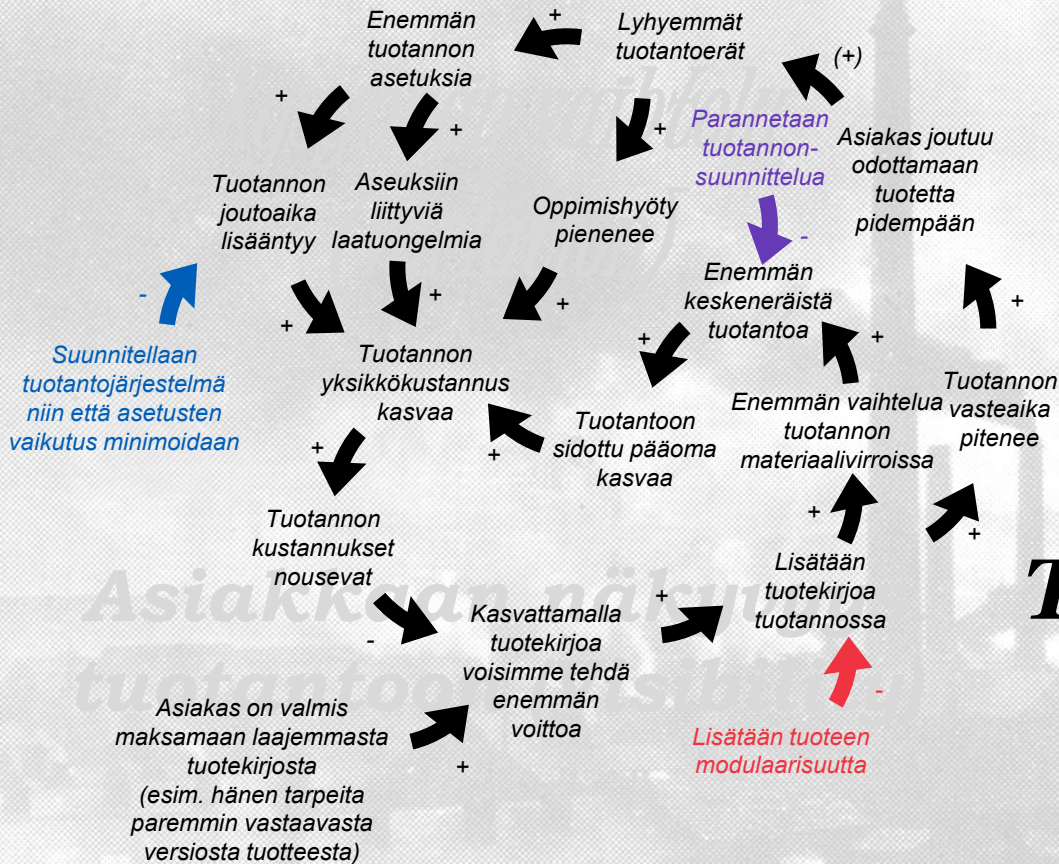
Enemmän tuotannon asetuksia

+

Lyhyemmät tuotantoerät

(+)

+

+

+

Parannetaan tuotannon-suunnittelua

Asiakas joutuu odottamaan tuotetta pidempään

Tuotannon joutoaika lisääntyy

Aseuksiin liittyviä laatuongelmia

Oppimishyöty pienenee

-

Enemmän keskeneräistä tuotantoa

-

+

+

+

+

+

Suunnitellaan tuotantojärjestelmä niin että asetusten vaikutus minimoidaan

Tuotannon yksikkökustannus kasvaa

+

+

Tuotantoon sidottu pääoma kasvaa

Enemmän vaihtelua tuotannon materiaalivirroissa

Tuotannon vasteaika pitenee

+

+

Tuotannon kustannukset nousevat

+

+

Lisätään tuotekirjoa tuotannossa

+

-

Kasvattamalla tuotekirjoa voisimme tehdä enemmän voittoa

-

Asiakas on valmis maksamaan laajemmasta tuotekirjosta (esim. hänen tarpeita paremmin vastaavasta versiosta tuotteesta)

+

Lisätään tuoteen modulaarisuutta

Asiakkaan näkyy tuotantoon sisälle

T